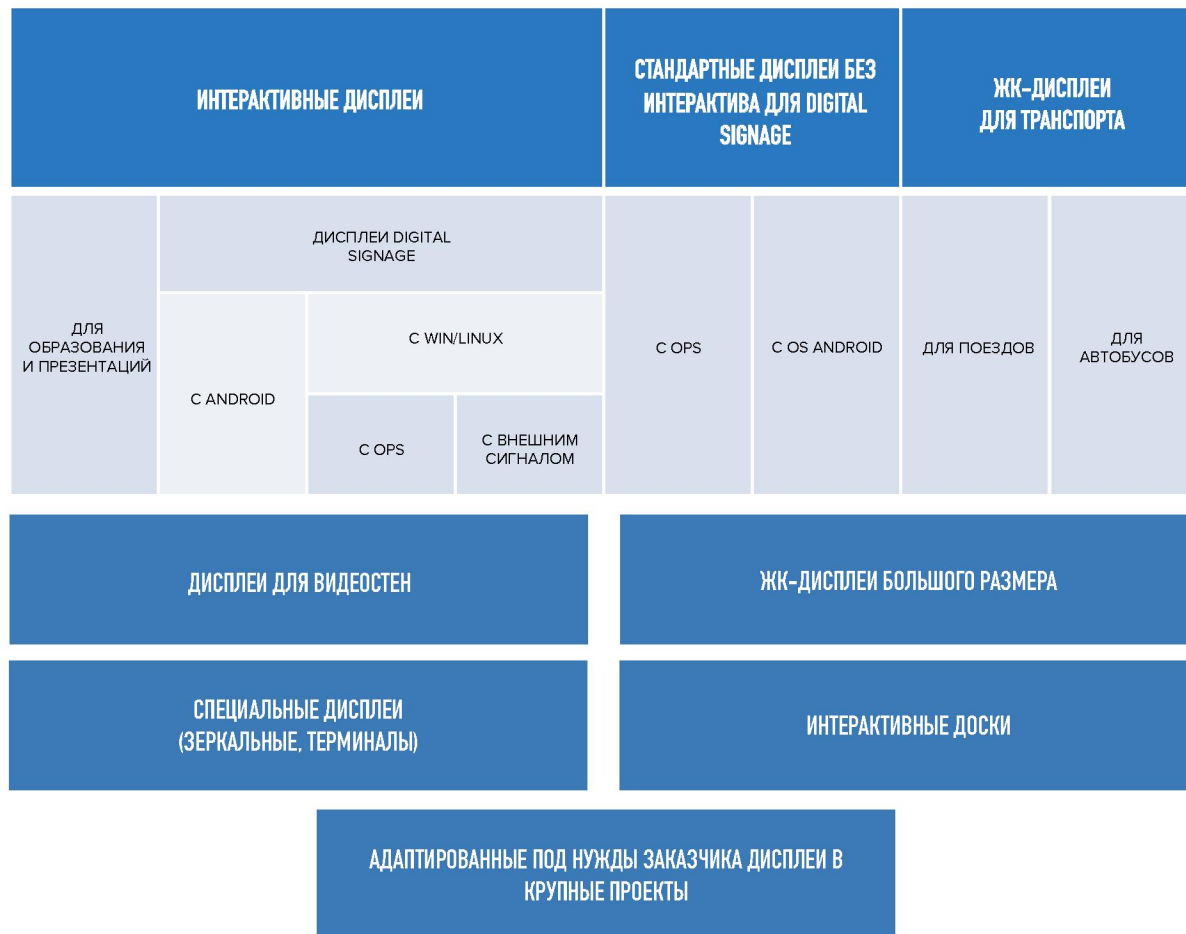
ИНТЕРАКТИВНЫЕ ДИСПЛЕИ

СТАНДАРТНЫЕ ДИСПЛЕИ БЕЗ ИНТЕРАКТИВА ДЛЯ DIGITAL SIGNAGE

ЖК-ДИСПЛЕИ ДЛЯ ТРАНСПОРТА

ДЛЯ ОБРАЗОВАНИЯ И ПРЕЗЕНТАЦИЙ

ДИСПЛЕИ DIGITAL SIGNAGE

С ANDROID

С WIN/LINUX

С OPS

С ВНЕШНИМ СИГНАЛОМ

С OPS

С OS ANDROID

ДЛЯ ПОЕЗДОВ

ДЛЯ АВТОБУСОВ

ДИСПЛЕИ ДЛЯ ВИДЕОСТЕН

ЖК-ДИСПЛЕИ БОЛЬШОГО РАЗМЕРА

СПЕЦИАЛЬНЫЕ ДИСПЛЕИ (ЗЕРКАЛЬНЫЕ, ТЕРМИНАЛЫ)

ИНТЕРАКТИВНЫЕ ДОСКИ

АДАПТИРОВАННЫЕ ПОД НУЖДЫ ЗАКАЗЧИКА ДИСПЛЕИ В КРУПНЫЕ ПРОЕКТЫ